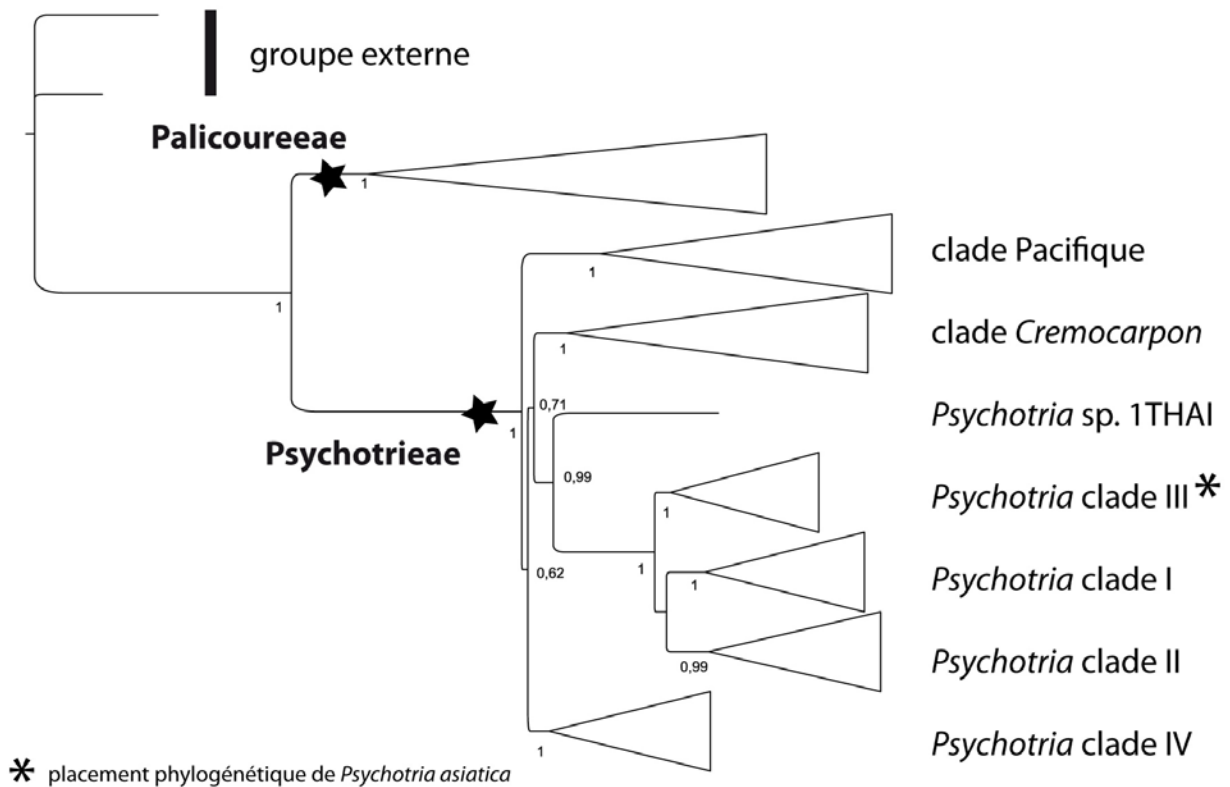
groupe externe

Palicoureeae

1

1

clade Pacifique

1

clade *Cremocarpon*

1

0,71

*Psychotria* sp. 1THAI

Psychotrieae

1

0,99

*Psychotria* clade III *

1

1

*Psychotria* clade I

1

0,62

*Psychotria* clade II

0,99

*Psychotria* clade IV

1

* placement phylogénétique de *Psychotria asiatica*